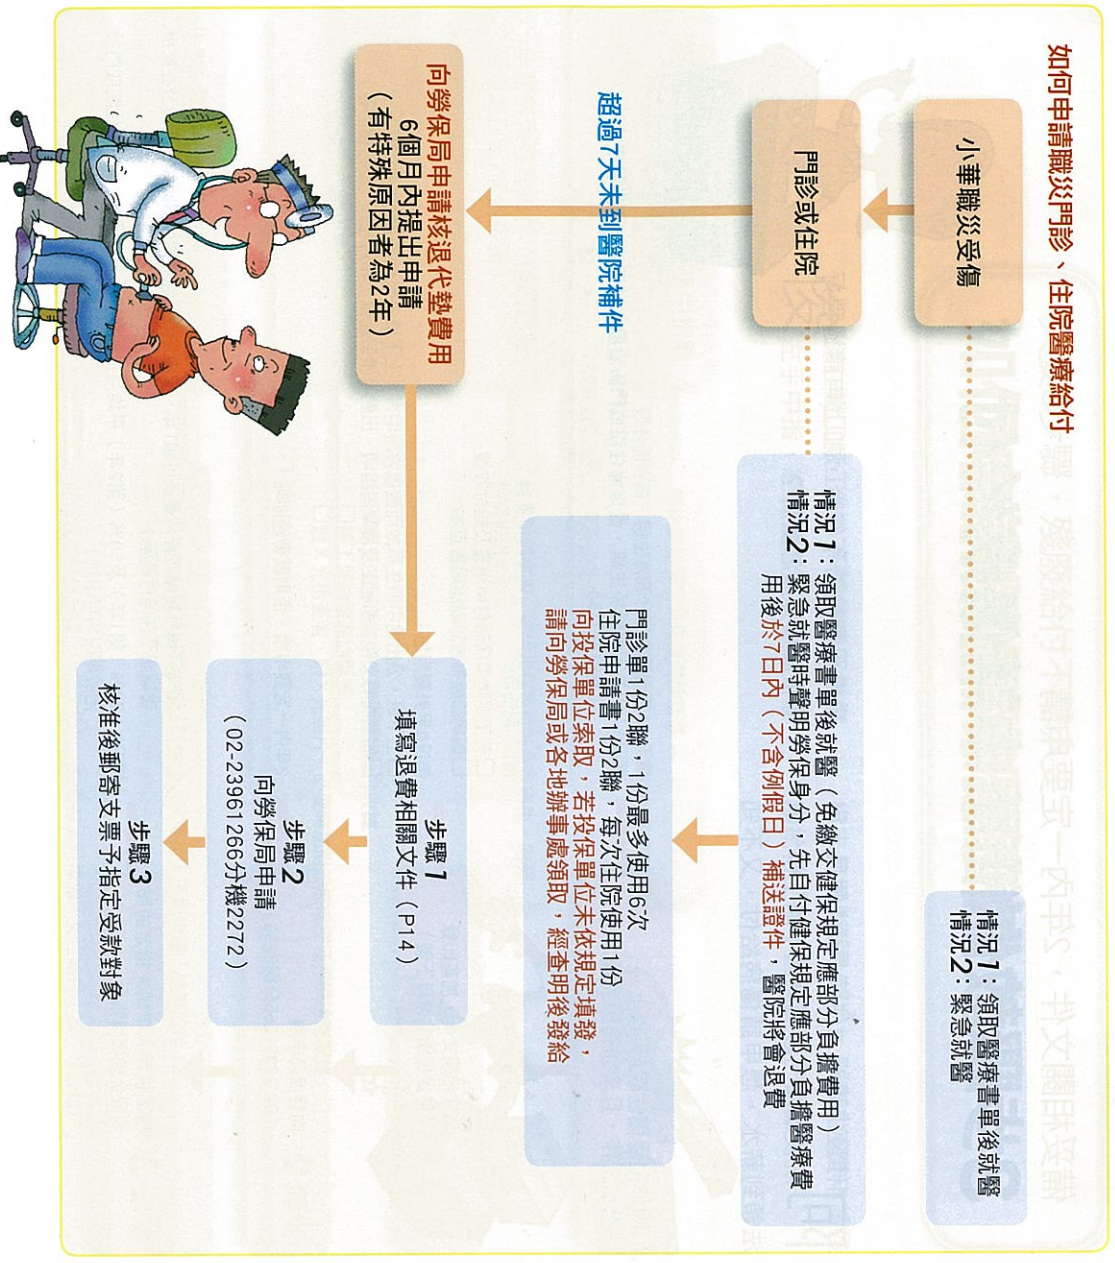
如何申請職災門診、住院醫療給付

小華職災受傷

門診或住院

超過7天未到醫院補件

向勞保局申請核退代墊費用
6個月內提出申請
（有特殊原因者為2年）

情況1：領取醫療書單後就醫
情況2：緊急就醫

情況1：領取醫療書單後就醫（免繳交健保規定應部分負擔費用）
情況2：緊急就醫時聲明勞保身分，先自付健保規定應部分負擔醫療費用後於7日內（不含例假日）補送證件，醫院將會退費

門診單1份2聯，1份最多使用6次
住院申請書1份2聯，每次住院使用1份
向投保單位索取，若投保單位未依規定填發，請向勞保局或各地辦事處領取，經查明後發給

步驟1
填寫退費相關文件（P14）

步驟2
向勞保局申請
（02-23961266分機2272）

步驟3
核准後郵寄支票予指定受款對象